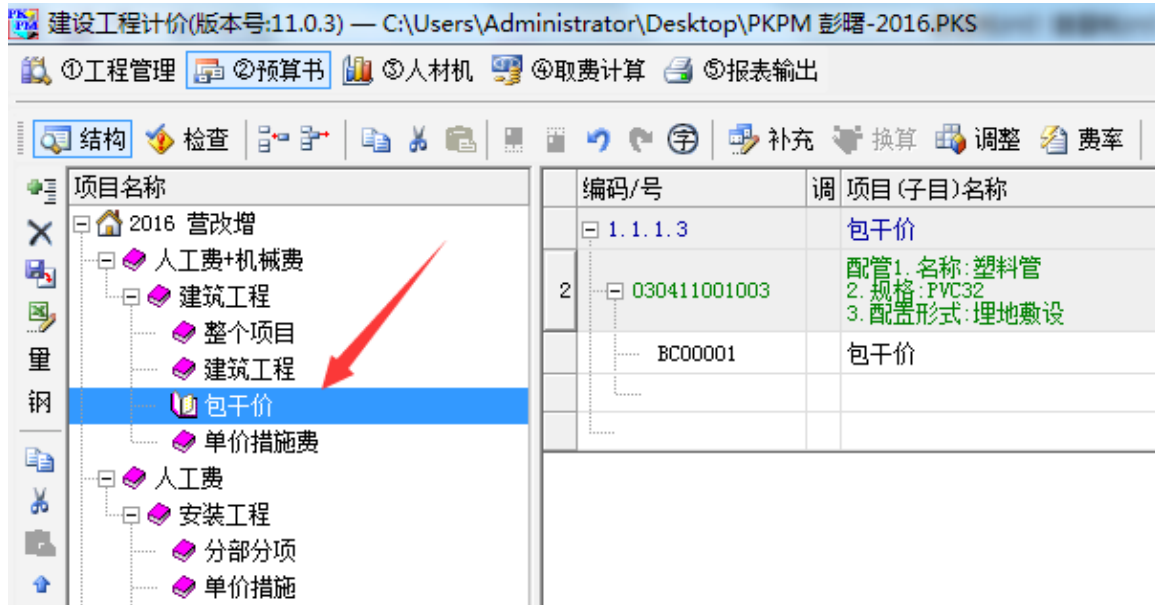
建设工程计价(版本号:11.0.3) — C:\Users\Administrator\Desktop\PKPM 彭曙-2016.PKS

①工程管理 ②预算书 ③人材机 ④取费计算 ⑤报表输出

结构 检查 补充 换算 调整 费率

里
钢

项目名称
2016 营改增
人工费+机械费
建筑工程
整个项目
建筑工程
包干价
单价措施费
人工费
安装工程
分部分项
单价措施

| | 编码/号 | 调 | 项目(子目)名称 |
|---|---|---|---|
| | 1.1.1.3 | | 包干价 |
| 2 | 030411001003 | | 配管1.名称:塑料管 2.规格:PVC32 3.配置形式:埋地敷设 |
| | BC00001 | | 包干价 |
| | | | |
| | | | |